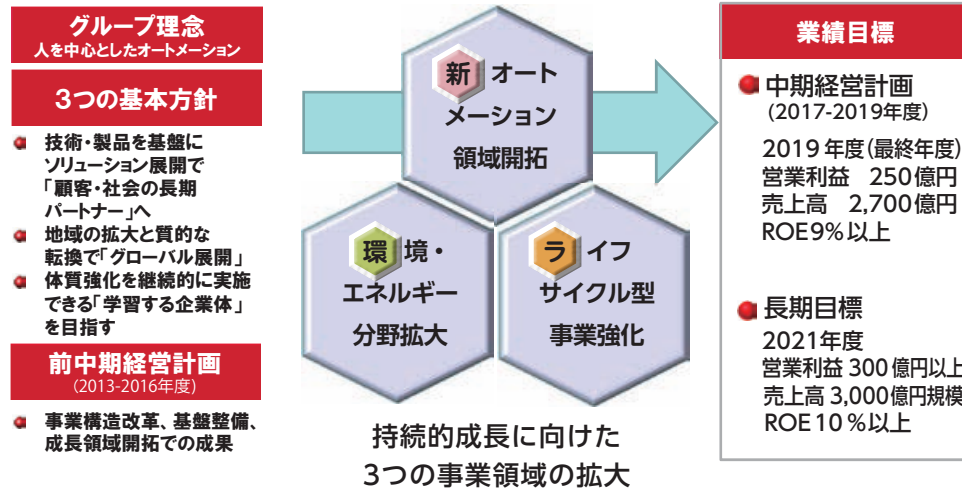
グループ理念
人を中心としたオートメーション

3つの基本方針

技術・製品を基盤にソリューション展開で「顧客・社会の長期パートナー」へ

地域の拡大と質的な転換で「グローバル展開」

体質強化を継続的に実施できる「学習する企業体」を目指す

前中期経営計画
(2013-2016年度)

事業構造改革、基盤整備、成長領域開拓での成果

新 オートメーション領域開拓

環 境・エネルギー分野拡大

ラ イフサイクル型事業強化

持続的成長に向けた
3つの事業領域の拡大

業績目標

中期経営計画
(2017-2019年度)

2019年度(最終年度)
営業利益　250億円
売上高　2,700億円
ROE9%以上

長期目標
2021年度
営業利益 300億円以上
売上高 3,000億円規模
ROE10%以上